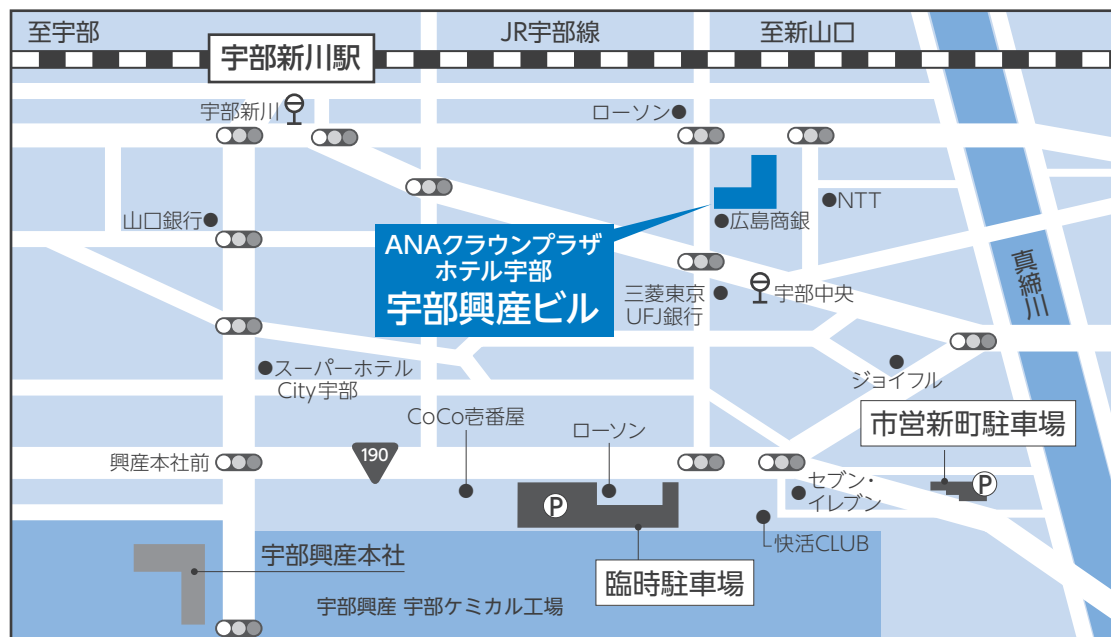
至宇部

JR宇部線

至新山口

宇部新川駅

宇部新川

ローソン

NTT

山口銀行

広島商銀

ANAクラウンプラザ
ホテル宇部
宇部興産ビル

真締川

三菱東京
UFJ銀行

宇部中央

スーパーホテル
City宇部

ジョイフル

CoCo壱番屋

ローソン

市営新町駐車場

190

興産本社前

セブン・
イレブン

P

P

快活CLUB

宇部興産本社

臨時駐車場

宇部興産 宇部ケミカル工場